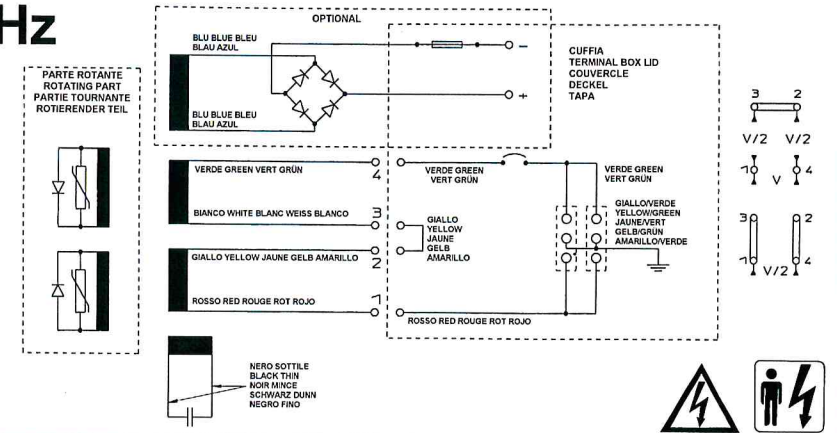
Hz

OPTIONAL

BLU BLUE BLEU
BLAU AZUL

BLU BLUE BLEU
BLAU AZUL

−

+

CUFFIA
TERMINAL BOX LID
COUVERCLE
DECKEL
TAPA

PARTE ROTANTE
ROTATING PART
PARTIE TOURNANTE
ROTIERENDER TEIL

VERDE GREEN VERT GRÜN
4

VERDE GREEN
VERT GRÜN

VERDE GREEN
VERT GRÜN

BIANCO WHITE BLANC WEISS BLANCO
3

GIALLO
YELLOW
JAUNE
GELB
AMARILLO

GIALLO/VERDE
YELLOW/GREEN
JAUNE/VERT
GELB/GRÜN
AMARILLO/VERDE

GIALLO YELLOW JAUNE GELB AMARILLO
2

ROSSO RED ROUGE ROT ROJO
1

ROSSO RED ROUGE ROT ROJO

NERO SOTTILE
BLACK THIN
NOIR MINCE
SCHWARZ DUNN
NEGRO FINO

3 2
V/2 V/2
1 V 4

3 2
1 V/2 4